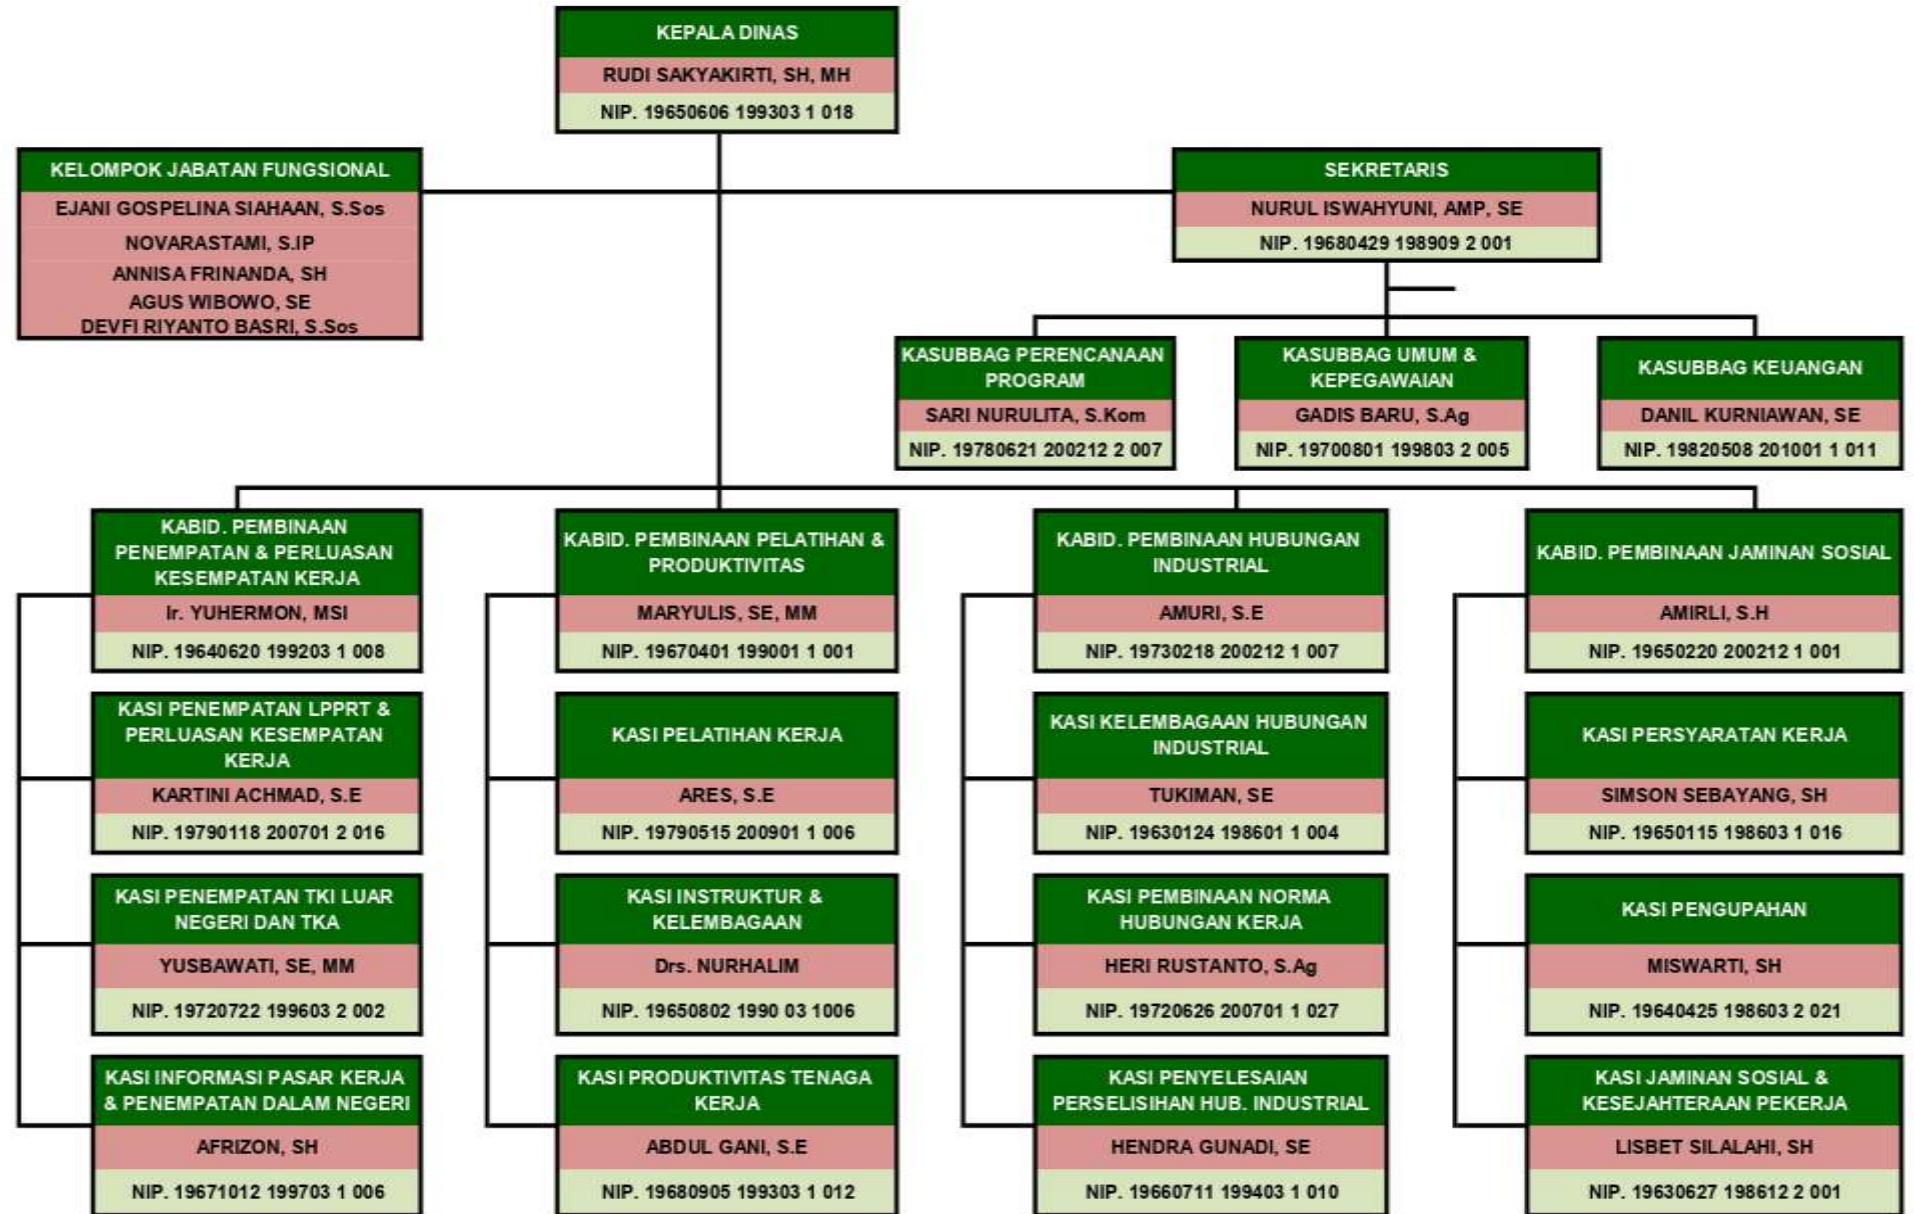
KEPALA DINAS
RUDI SAKYAKIRTI, SH, MH
NIP. 19650606 199303 1 018

KELOMPOK JABATAN FUNGSIONAL
EJANI GOSPELINA SIAHAAN, S.Sos
NOVARASTAMI, S.IP
ANNISA FRINANDA, SH
AGUS WIBOWO, SE
DEVFI RIYANTO BASRI, S.Sos

SEKRETARIS
NURUL ISWAHYUNI, AMP, SE
NIP. 19680429 198909 2 001

KASUBBAG PERENCANAAN PROGRAM
SARI NURULITA, S.Kom
NIP. 19780621 200212 2 007

KASUBBAG UMUM & KEPEGAWAIAN
GADIS BARU, S.Ag
NIP. 19700801 199803 2 005

KASUBBAG KEUANGAN
DANIL KURNIAWAN, SE
NIP. 19820508 201001 1 011

KABID. PEMBINAAN PENEMPATAN & PERLUASAN KESEMPATAN KERJA
Ir. YUHERMON, MSI
NIP. 19640620 199203 1 008

KASI PENEMPATAN LPPRT & PERLUASAN KESEMPATAN KERJA
KARTINI ACHMAD, S.E
NIP. 19790118 200701 2 016

KASI PENEMPATAN TKI LUAR NEGERI DAN TKA
YUSBAWATI, SE, MM
NIP. 19720722 199603 2 002

KASI INFORMASI PASAR KERJA & PENEMPATAN DALAM NEGERI
AFRIZON, SH
NIP. 19671012 199703 1 006

KABID. PEMBINAAN PELATIHAN & PRODUKTIVITAS
MARYULIS, SE, MM
NIP. 19670401 199001 1 001

KASI PELATIHAN KERJA
ARES, S.E
NIP. 19790515 200901 1 006

KASI INSTRUKTUR & KELEMBAGAAN
Drs. NURHALIM
NIP. 19650802 1990 03 1006

KASI PRODUKTIVITAS TENAGA KERJA
ABDUL GANI, S.E
NIP. 19680905 199303 1 012

KABID. PEMBINAAN HUBUNGAN INDUSTRIAL
AMURI, S.E
NIP. 19730218 200212 1 007

KASI KELEMBAGAAN HUBUNGAN INDUSTRIAL
TUKIMAN, SE
NIP. 19630124 198601 1 004

KASI PEMBINAAN NORMA HUBUNGAN KERJA
HERI RUSTANTO, S.Ag
NIP. 19720626 200701 1 027

KASI PENYELESAIAN PERSELISIHAN HUB. INDUSTRIAL
HENDRA GUNADI, SE
NIP. 19660711 199403 1 010

KABID. PEMBINAAN JAMINAN SOSIAL
AMIRLI, S.H
NIP. 19650220 200212 1 001

KASI PERSYARATAN KERJA
SIMSON SEBAYANG, SH
NIP. 19650115 198603 1 016

KASI PENGUPAHAN
MISWARTI, SH
NIP. 19640425 198603 2 021

KASI JAMINAN SOSIAL & KESEJAHTERAAN PEKERJA
LISBET SILALAHI, SH
NIP. 19630627 198612 2 001